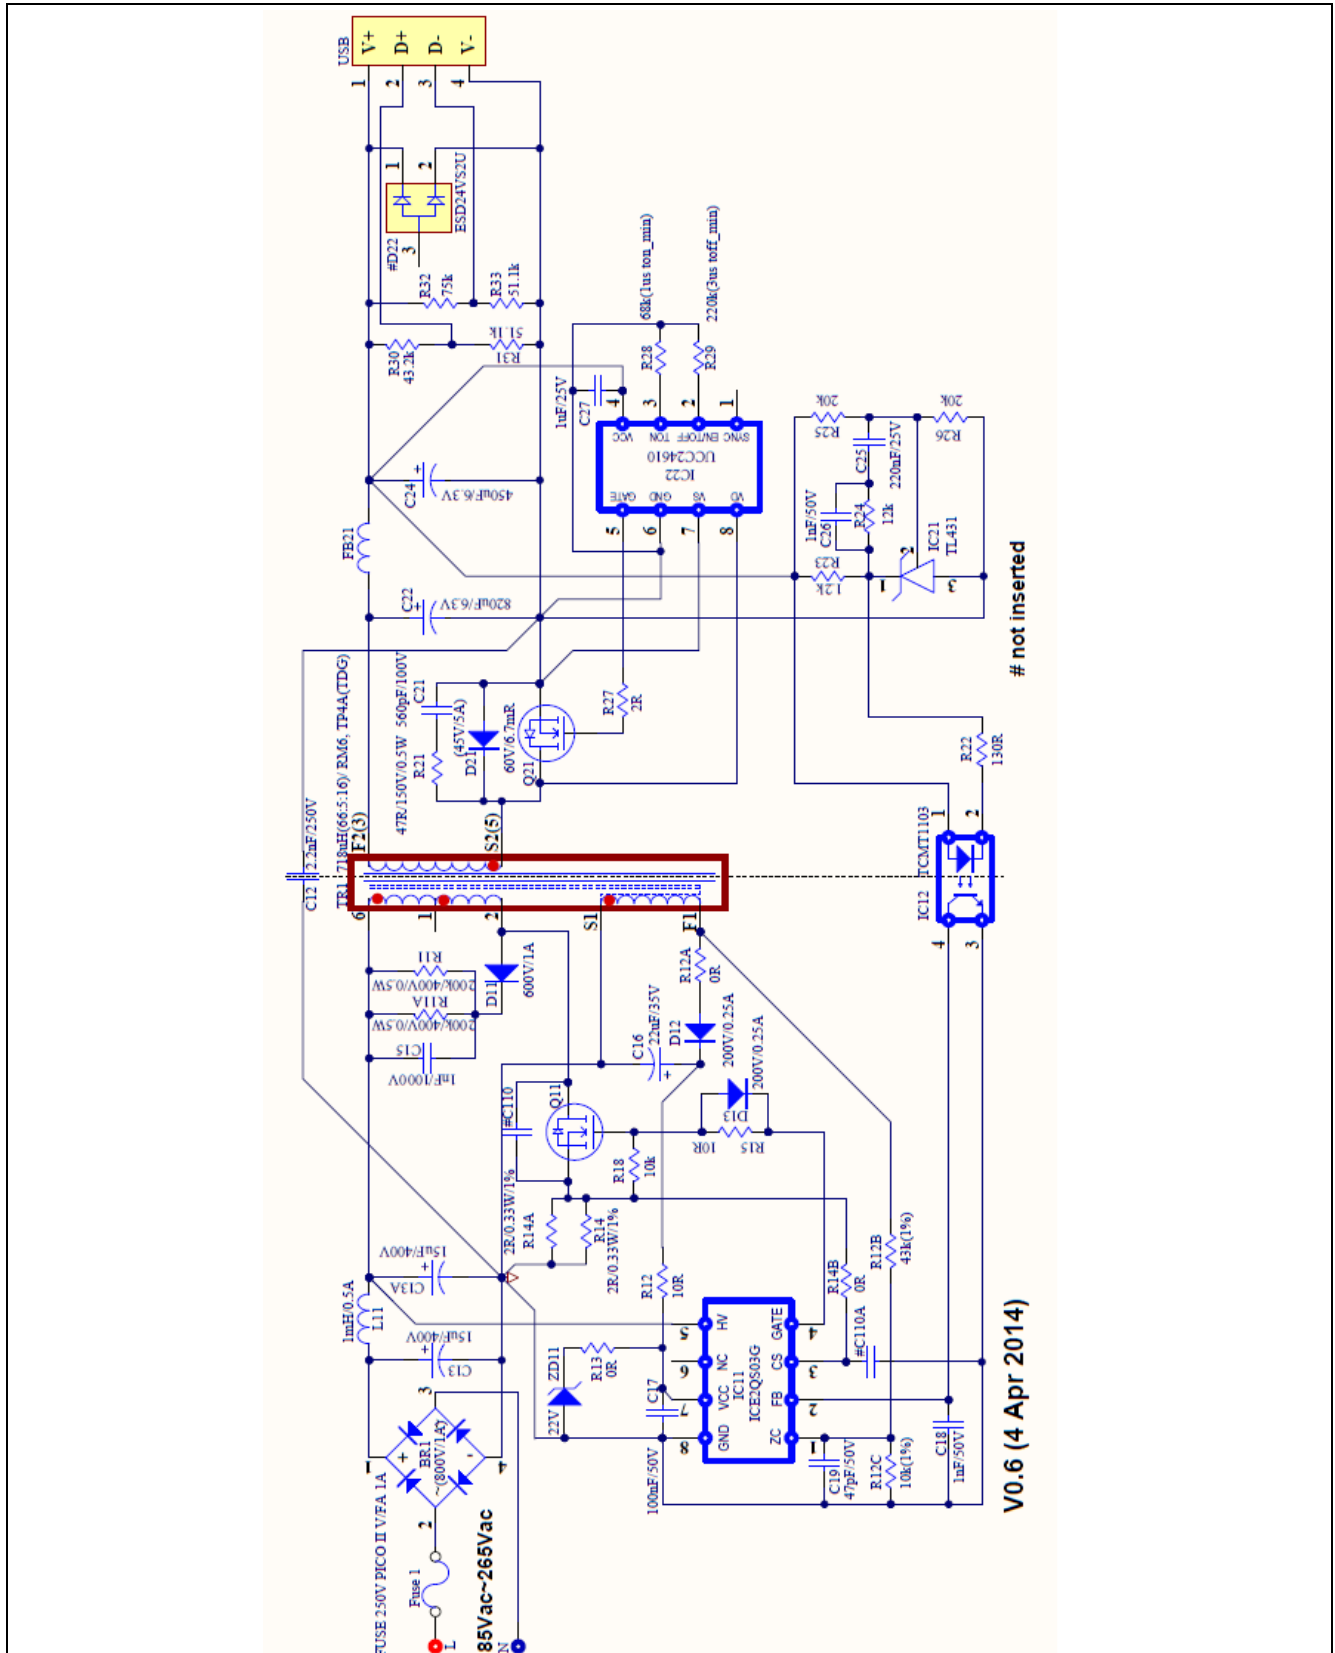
USB
V+
D+
D-
V-
1
2
3
4
1
2
#D22
3
ESD24VS2U
R32
75k
R33
51.1k
R30
43.2k
R31
51.1k
68k(1us ton_min)
220k(3us toff_min)
R28
R29
1nF/25V
C27
4
3
2
1
VCC
TON
ENTOFF
SYNC
UCC24610
IC22
GATE
GND
VS
VD
5
6
7
8
20k
R25
20k
R26
C25
220nF/25V
1nF/50V
C26
R24
12k
IC21
TL431
R23
1.2k
2
1
3
C24
450uF/6.3V
FB21
C22
820uF/6.3V
# not inserted
47R/150V/0.5W
560pF/100V
C21
R21
D21
(45V/5A)
60V/6.7mR
Q21
R27
2R
R22
130R
TR1 718uH(66:5:16)/ RM6, TP4A(TDG)
F2(3)
S2(5)
C12
2.2nF/250V
6
1
2
S1
F1
IC12
TCMT1103
1
2
4
3
R11
200k/400V/0.5W
R11A
200k/400V/0.5W
D11
600V/1A
C15
1nF/1000V
C16
22uF/35V
D12
200V/0.25A
R12A
0R
D13
200V/0.25A
#C110
Q11
R18
10k
10R
R15
R14A
2R/0.33W/1%
R14
2R/0.33W/1%
R12B
43k(1%)
R14B
0R
15uF/400V
C13A
L11
1mH/0.5A
C13
15uF/400V
R12
10R
5
HV
6
NC
7
VCC
8
GND
GATE
4
CS
3
FB
2
ZC
1
IC11
ICE2QS03G
#C110A
ZD11
22V
R13
0R
C17
100nF/50V
C19
47pF/50V
R12C
10k(1%)
C18
1nF/50V
BR1
~(800V/1A)
1
2
3
4
FUSE 250V PICO II V/FA 1A
Fuse 1
L
N
85Vac~265Vac
V0.6 (4 Apr 2014)